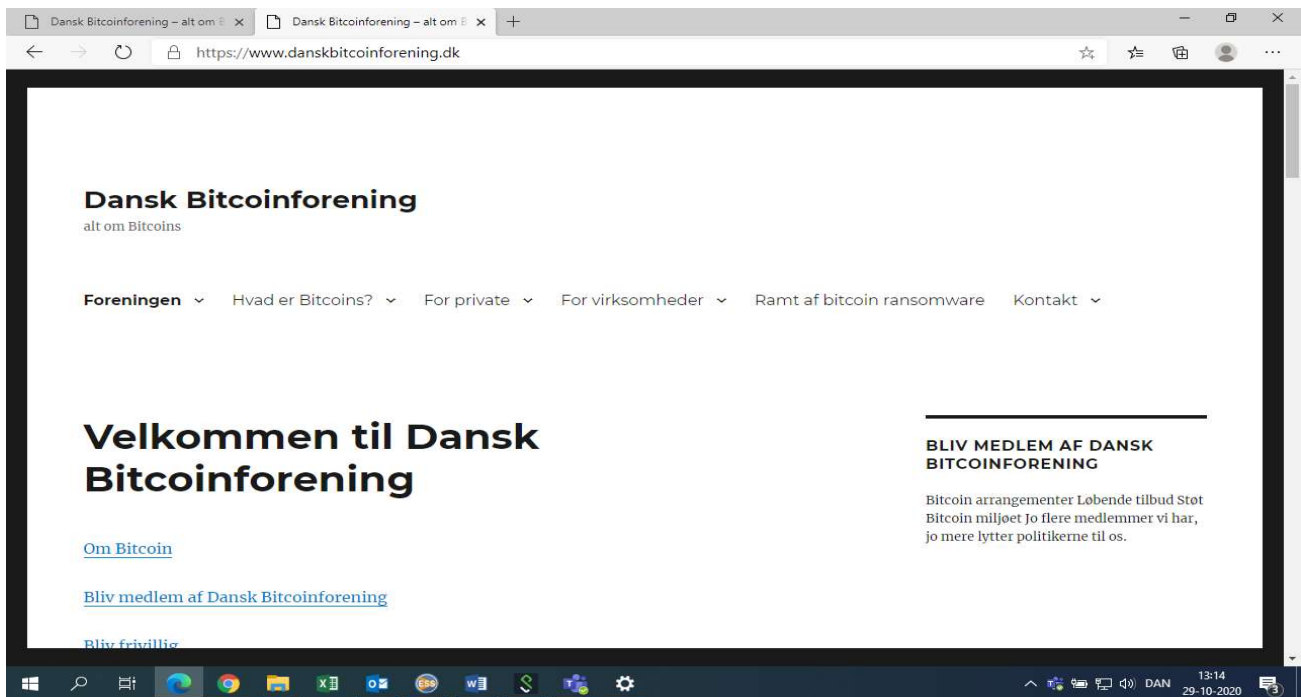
Dansk Bitcoinforening – alt om B ×
Dansk Bitcoinforening – alt om B ×
+

https://www.danskbitcoinforening.dk

Dansk Bitcoinforening
alt om Bitcoins

Foreningen ⌄ Hvad er Bitcoins? ⌄ For private ⌄ For virksomheder ⌄ Ramt af bitcoin ransomware Kontakt ⌄

Velkommen til Dansk Bitcoinforening

Om Bitcoin

Bliv medlem af Dansk Bitcoinforening

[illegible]

BLIV MEDLEM AF DANSK BITCOINFORENING

Bitcoin arrangementer Løbende tilbud Støt Bitcoin miljøet Jo flere medlemmer vi har, jo mere lytter politikerne til os.

DAN 13:14 29-10-2020